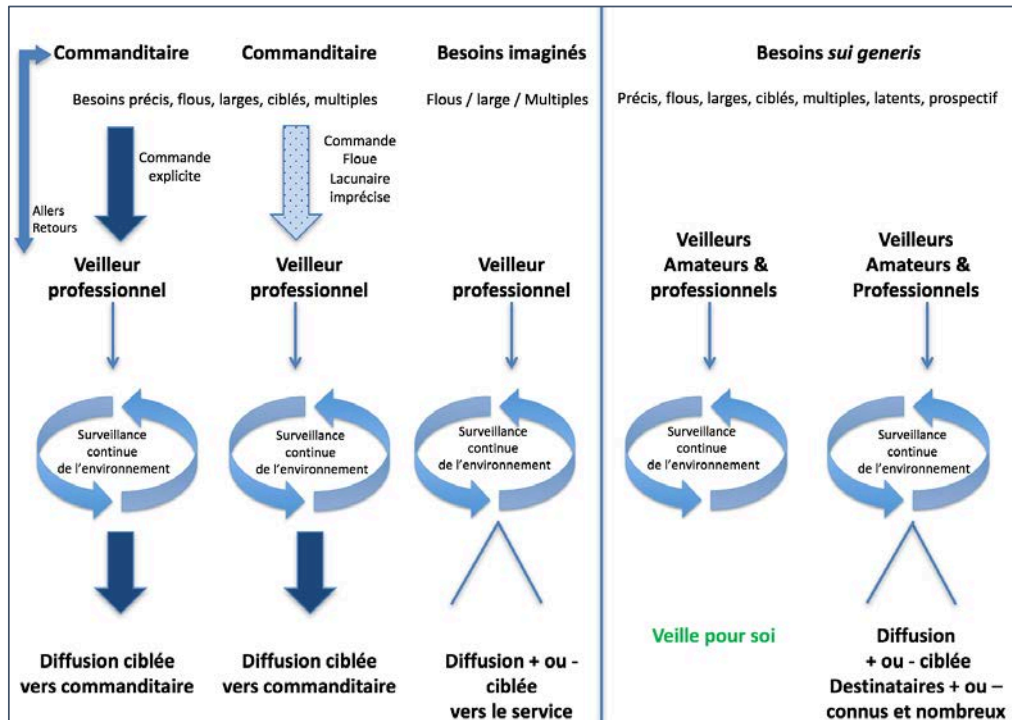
Commanditaire Commanditaire Besoins imaginés

Besoins précis, flous, larges, ciblés, multiples Flous / large / Multiples

Commande explicite

Commande Floue Lacunaire imprécise

Allers Retours

Veilleur professionnel

Veilleur professionnel

Veilleur professionnel

Surveillance continue de l'environnement

Surveillance continue de l'environnement

Surveillance continue de l'environnement

Diffusion ciblée vers commanditaire

Diffusion ciblée vers commanditaire

Diffusion + ou - ciblée vers le service

Besoins *sui generis*

Précis, flous, larges, ciblés, multiples, latents, prospectif

Veilleurs Amateurs & professionnels

Veilleurs Amateurs & Professionnels

Surveillance continue de l'environnement

Surveillance continue de l'environnement

Veille pour soi

Diffusion + ou - ciblée Destinataires + ou – connus et nombreux